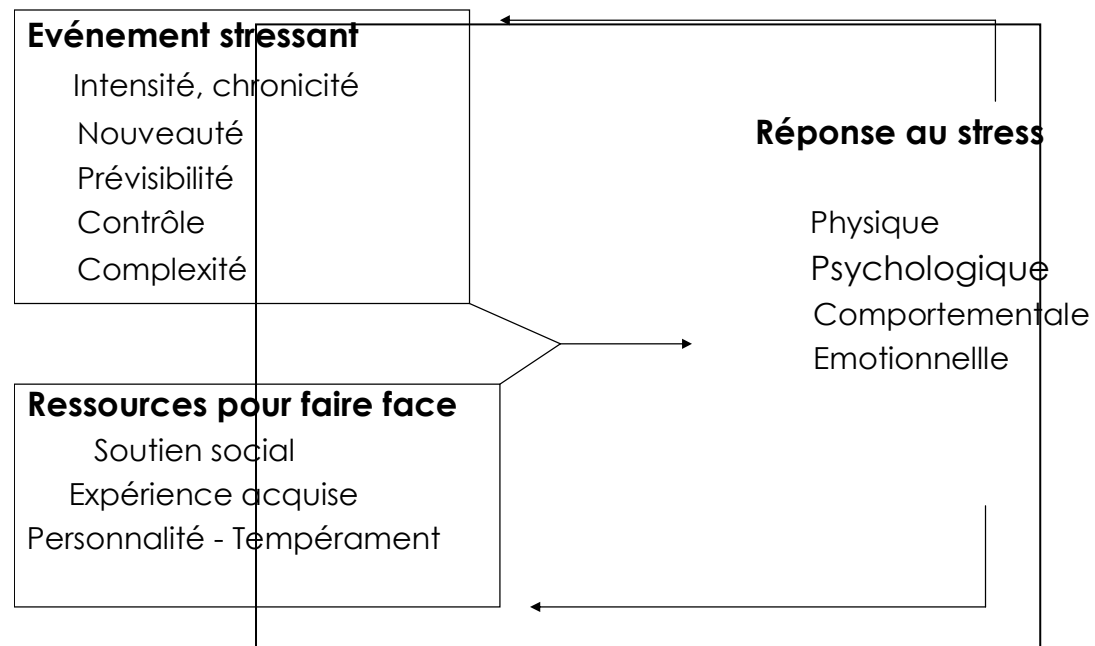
**Evénement stressant**
Intensité, chronicité
Nouveauté
Prévisibilité
Contrôle
Complexité

**Réponse au stress**
Physique
Psychologique
Comportementale
Emotionnellle

**Ressources pour faire face**
Soutien social
Expérience acquise
Personnalité - Tempérament